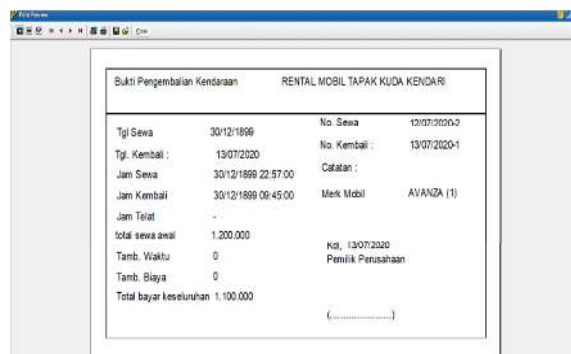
Print Preview

Close

Bukti Pengembalian Kendaraan RENTAL MOBIL TAPAK KUDA KENDARI

| | |
|---|---|
| Tgl Sewa | 30/12/1899 |
| Tgl. Kembali : | 13/07/2020 |
| Jam Sewa | 30/12/1899 22:57:00 |
| Jam Kembali | 30/12/1899 09:45:00 |
| Jam Telat | - |
| total sewa awal | 1.200.000 |
| Tamb. Waktu | 0 |
| Tamb. Biaya | 0 |
| Total bayar keseluruhan | 1.100.000 |

| | |
|---|---|
| No. Sewa | 12/07/2020-2 |
| No. Kembali : | 13/07/2020-1 |
| Catatan : | |
| Merk Mobil | AVANZA (1) |

Kdi, 13/07/2020
Pemilik Perusahaan

(.......................)